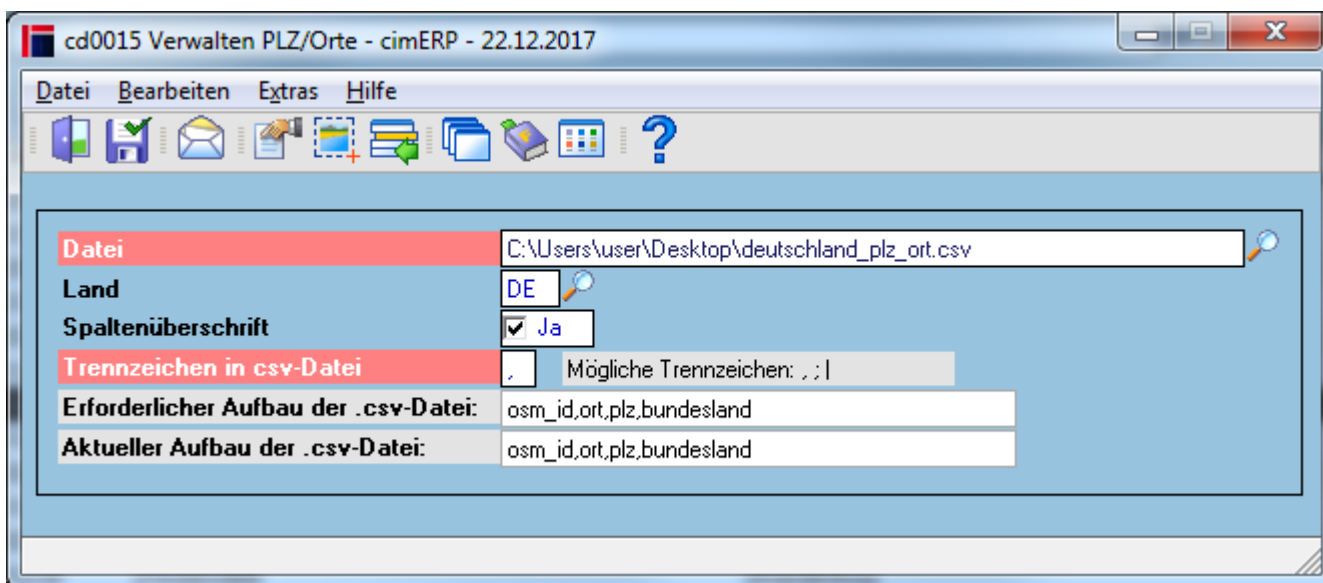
cd0015 Verwalten PLZ/Orte - cimERP - 22.12.2017

Datei Bearbeiten Extras Hilfe

Datei C:\Users\user\Desktop\deutschland_plz_ort.csv
Land DE
Spaltenüberschrift Ja
Trennzeichen in csv-Datei , Mögliche Trennzeichen: , ; |
Erforderlicher Aufbau der .csv-Datei: osm_id,ort,plz,bundesland
Aktueller Aufbau der .csv-Datei: osm_id,ort,plz,bundesland